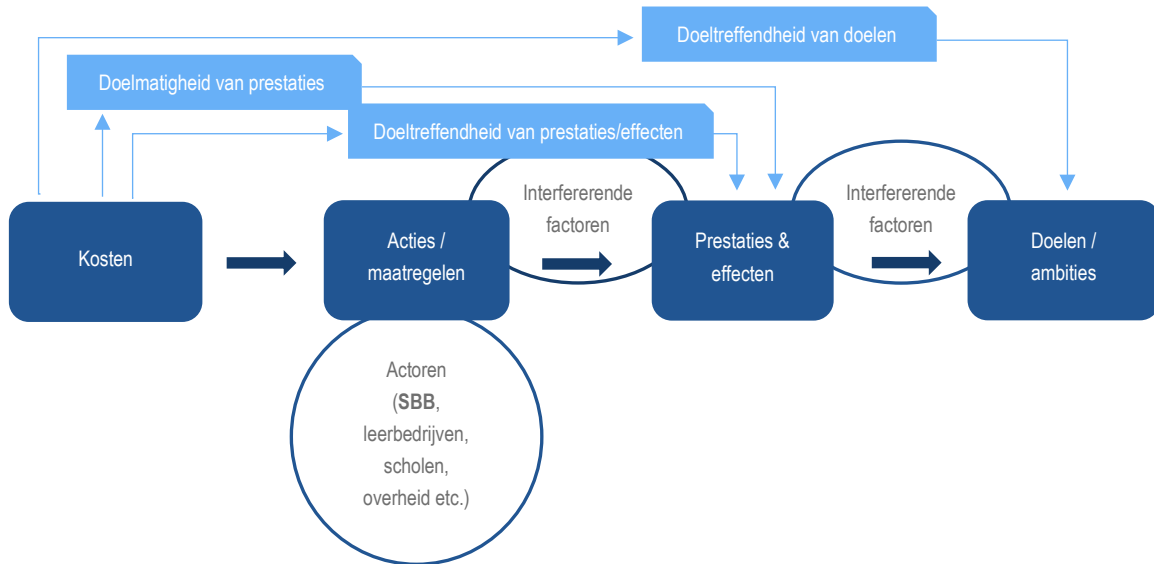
Doeltreffendheid van doelen

Doelmatigheid van prestaties

Doeltreffendheid van prestaties/effecten

Kosten

Acties / maatregelen

Interfererende factoren

Prestaties & effecten

Interfererende factoren

Doelen / ambities

Actoren (**SBB**, leerbedrijven, scholen, overheid etc.)